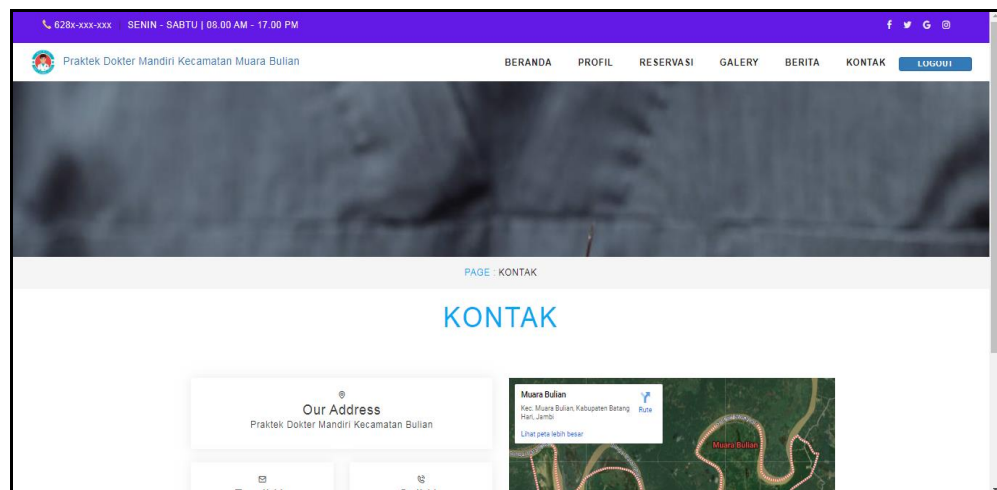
628x-xxx-xxx SENIN - SABTU | 08.00 AM - 17.00 PM

f G

Praktek Dokter Mandiri Kecamatan Muara Bulian

BERANDA PROFIL RESERVASI GALERY BERITA KONTAK LOGOUT

PAGE : KONTAK

KONTAK

Our Address
Praktek Dokter Mandiri Kecamatan Muara Bulian

Muara Bulian
Kec. Muara Bulian, Kabupaten Batang Hari, Jambi
Rute
Lihat peta lebih besar
Muara Bulian